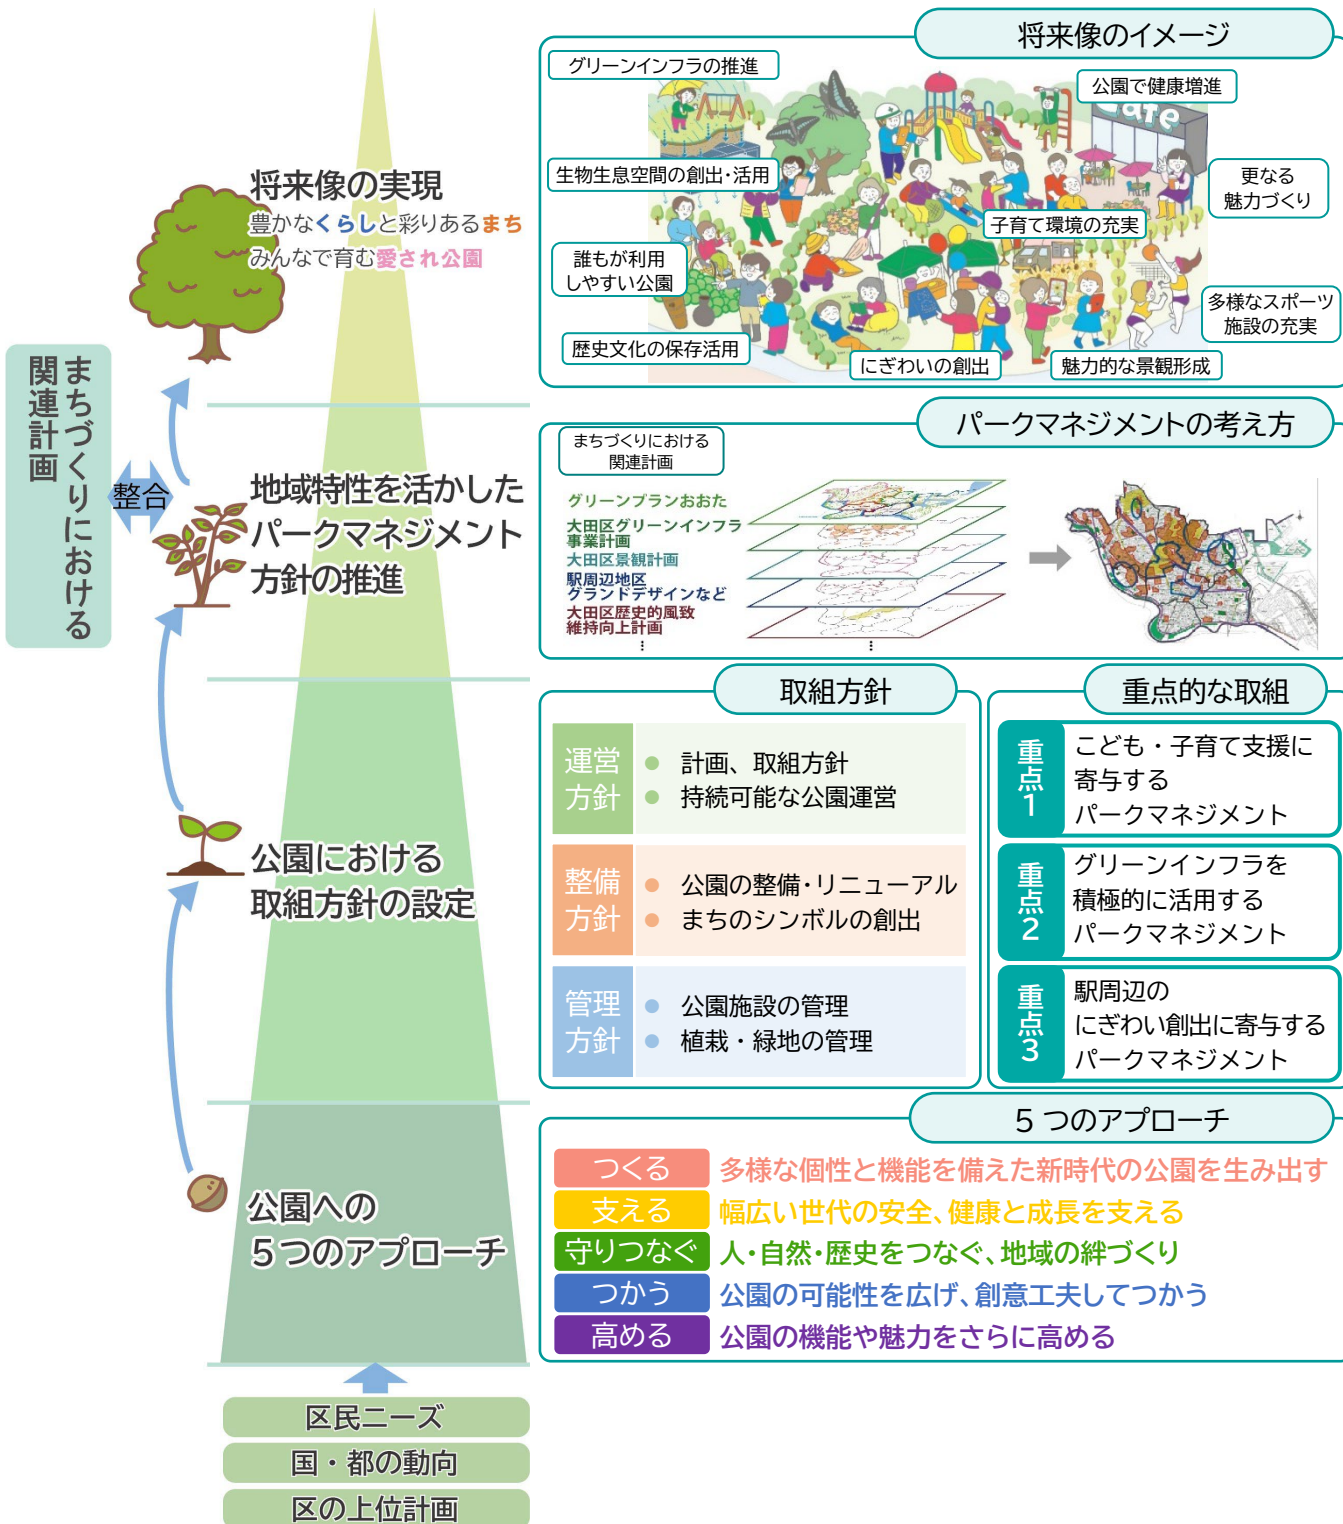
まちづくりにおける関連計画

整合

将来像の実現
豊かなくらしと彩りあるまち
みんなで育む愛され公園

地域特性を活かしたパークマネジメント方針の推進

公園における取組方針の設定

公園への5つのアプローチ

区民ニーズ
国・都の動向
区の上位計画

将来像のイメージ
グリーンインフラの推進
公園で健康増進
生物生息空間の創出・活用
更なる魅力づくり
子育て環境の充実
誰もが利用しやすい公園
多様なスポーツ施設の充実
歴史文化の保存活用
にぎわいの創出
魅力的な景観形成

パークマネジメントの考え方
まちづくりにおける関連計画
グリーンプランおおた
大田区グリーンインフラ事業計画
大田区景観計画
駅周辺地区グランドデザインなど
大田区歴史的風致維持向上計画
⋮

取組方針
| 運営方針 | ● 計画、取組方針 ● 持続可能な公園運営 |
|---|---|
| 整備方針 | ● 公園の整備・リニューアル ● まちのシンボルの創出 |
| 管理方針 | ● 公園施設の管理 ● 植栽・緑地の管理 |

重点的な取組
| 重点1 | こども・子育て支援に寄与するパークマネジメント |
|---|---|
| 重点2 | グリーンインフラを積極的に活用するパークマネジメント |
| 重点3 | 駅周辺のにぎわい創出に寄与するパークマネジメント |

5つのアプローチ
| つくる | 多様な個性と機能を備えた新時代の公園を生み出す |
|---|---|
| 支える | 幅広い世代の安全、健康と成長を支える |
| 守りつなぐ | 人・自然・歴史をつなぐ、地域の絆づくり |
| つかう | 公園の可能性を広げ、創意工夫してつかう |
| 高める | 公園の機能や魅力をさらに高める |